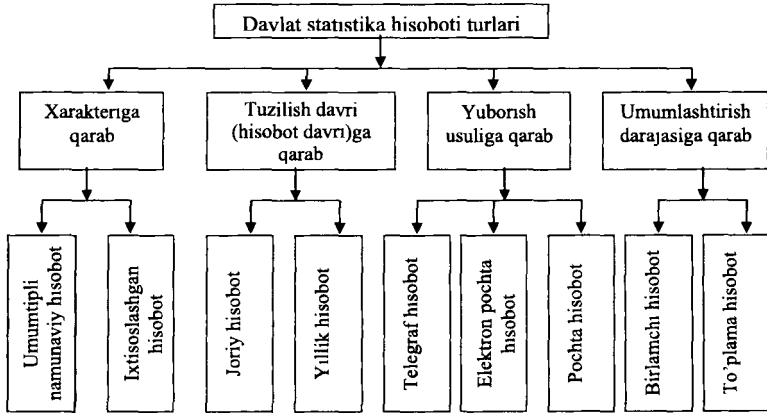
Davlat statistika hisoboti turlari

Xarakteriga qarab

Tuzilish davri (hisobot davri)ga qarab

Yuborish usuliga qarab

Umumlashtirish darajasiga qarab

Umumtipli namunaviy hisobot

Ixtisoslashgan hisobot

Joriy hisobot

Yillik hisobot

Telegraf hisobot

Elektron pochta hisobot

Pochta hisobot

Birlamchi hisobot

To'plama hisobot